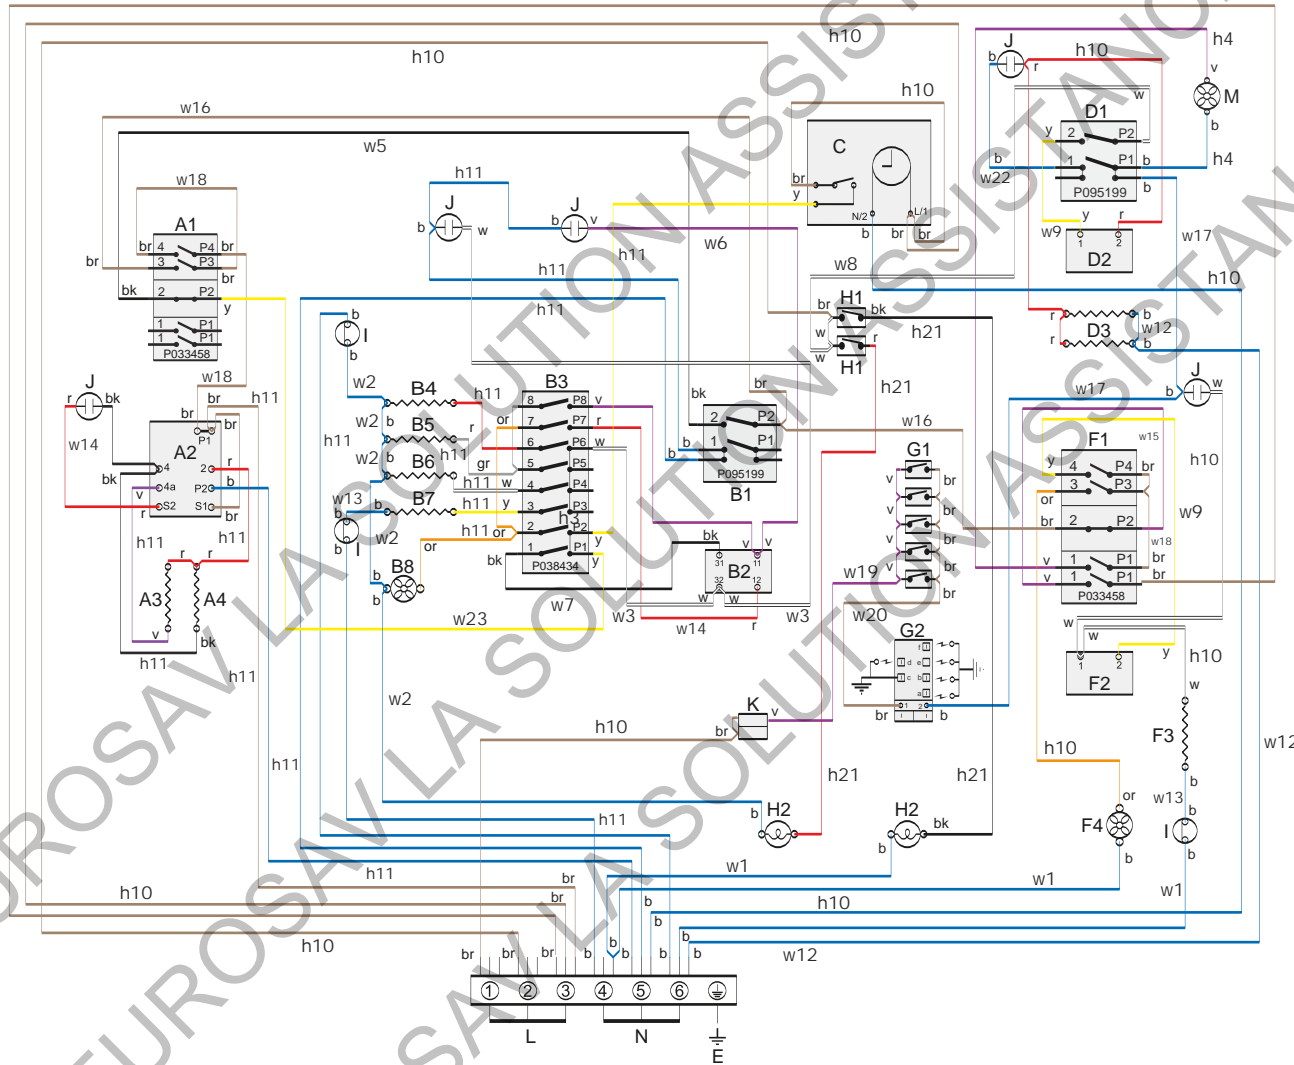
h10
h10
h10
h4
J
b
r
h10
M
v
w
D1
b
w16
h10
y
2
P2
b
h4
w5
C
1
P1
b
w22
b
P095199
b
A1
w18
br
y
h11
J
J
y
N/2
L/1
r
br
br
4
P4
br
b
w
b
v
b
br
br
w9
1
2
w17
3
P3
br
D2
h11
w6
w8
h11
h10
bk
2
P2
y
br
h11
H1
bk
r
b
D3
w12
P1
br
w
r
r
b
1
P1
h21
1
P1
b
P033458
I
w
b
h21
w18
br
H1
J
J
w
w2
B4
h11
B3
bk
br
w17
b
r
bk
b
P8
v
w16
h11
br
8
w2
b
B5
or
7
P7
r
2
P2
F1
w15
w14
P1
r
6
P6
w
1
P1
G1
y
4
P4
br
h10
h11
w2
b
B6
h11
b
v
br
bk
A2
2
gr
5
P5
b
P095199
3
P3
4a
P2
b
h11
w
4
P4
br
v
or
w9
v
B1
w13
B7
h11
y
v
br
r
S2
S1
br
b
3
P3
br
2
P2
br
h11
h11
h11
or
2
P2
w18
I
w2
1
P1
y
bk
v
br
h11
b
v
v
h11
r
r
or
B8
bk
P038434
y
31
11
v
w19
v
1
P1
br
A3
A4
b
32
B2
12
br
v
1
P1
br
b
b
w
w
w20
P033458
v
bk
w7
w3
w3
w
w23
w14
r
G2
w
h11
f
d
c
b
a
h10
h11
h10
y
w2
1
2
1
2
K
F2
w
br
b
br
v
F3
h10
h10
w12
h11
h21
h21
H2
H2
or
w13
F4
I
h11
b
bk
b
b
b
w1
b
h11
br
w1
w1
h10
br
h10
b
h10
b
b
w12
br
br
br
b
b
b
b
b
①
②
③
④
⑤
⑥
L
N
E